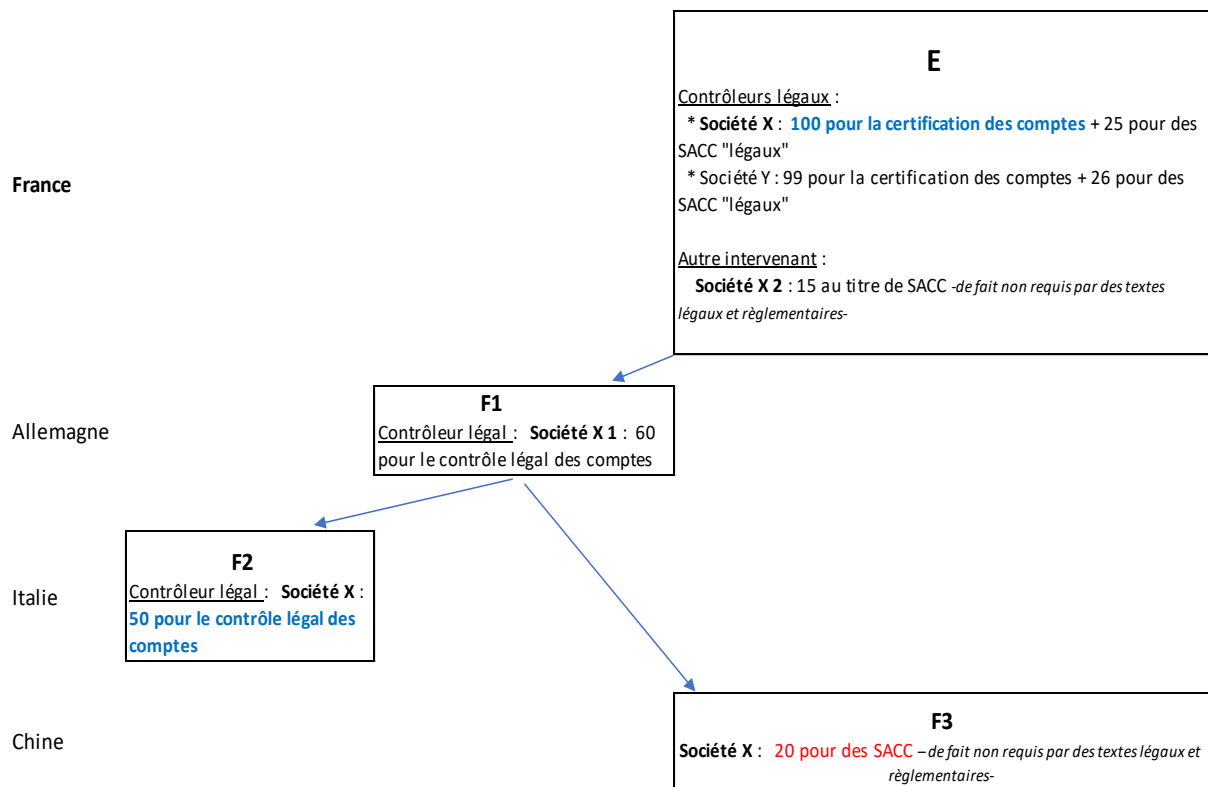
France

E

Contrôleurs légaux :

* **Société X** : **100 pour la certification des comptes** + 25 pour des SACC "légaux"

* Société Y : 99 pour la certification des comptes + 26 pour des SACC "légaux"

Autre intervenant :

**Société X 2** : 15 au titre de SACC *-de fait non requis par des textes légaux et règlementaires-*

Allemagne

F1

Contrôleur légal : **Société X 1** : 60 pour le contrôle légal des comptes

Italie

F2

Contrôleur légal : **Société X** : **50 pour le contrôle légal des comptes**

Chine

F3

**Société X** : 20 pour des SACC *– de fait non requis par des textes légaux et règlementaires-*